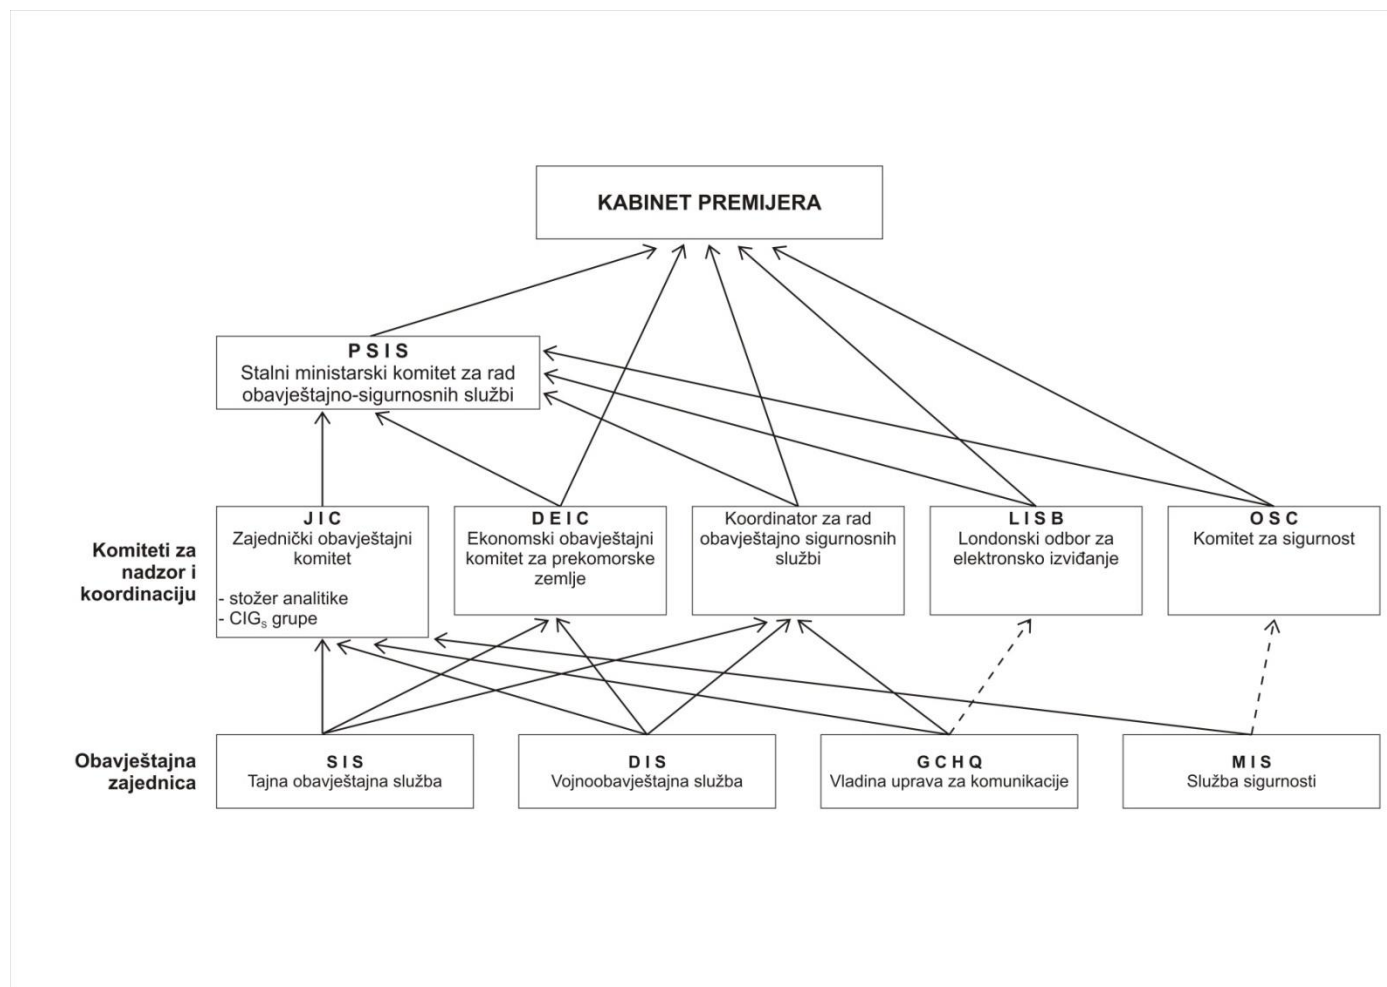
KABINET PREMIJERA

P S I S
Stalni ministarski komitet za rad obavještajno-sigurnosnih službi

Komiteti za nadzor i koordinaciju

J I C
Zajednički obavještajni komitet
- stožer analitike
- CIG$_s$ grupe

D E I C
Ekonomski obavještajni komitet za prekomorske zemlje

Koordinator za rad obavještajno sigurnosnih službi

L I S B
Londonski odbor za elektronsko izviđanje

O S C
Komitet za sigurnost

Obavještajna zajednica

S I S
Tajna obavještajna služba

D I S
Vojnoobavještajna služba

G C H Q
Vladina uprava za komunikacije

M I S
Služba sigurnosti